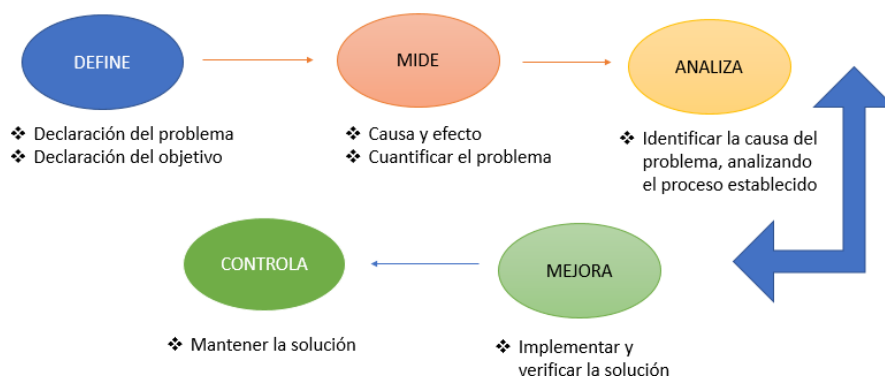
DEFINE

MIDE

ANALIZA

❖ Declaración del problema
❖ Declaración del objetivo

❖ Causa y efecto
❖ Cuantificar el problema

❖ Identificar la causa del problema, analizando el proceso establecido

CONTROLA

MEJORA

❖ Mantener la solución

❖ Implementar y verificar la solución